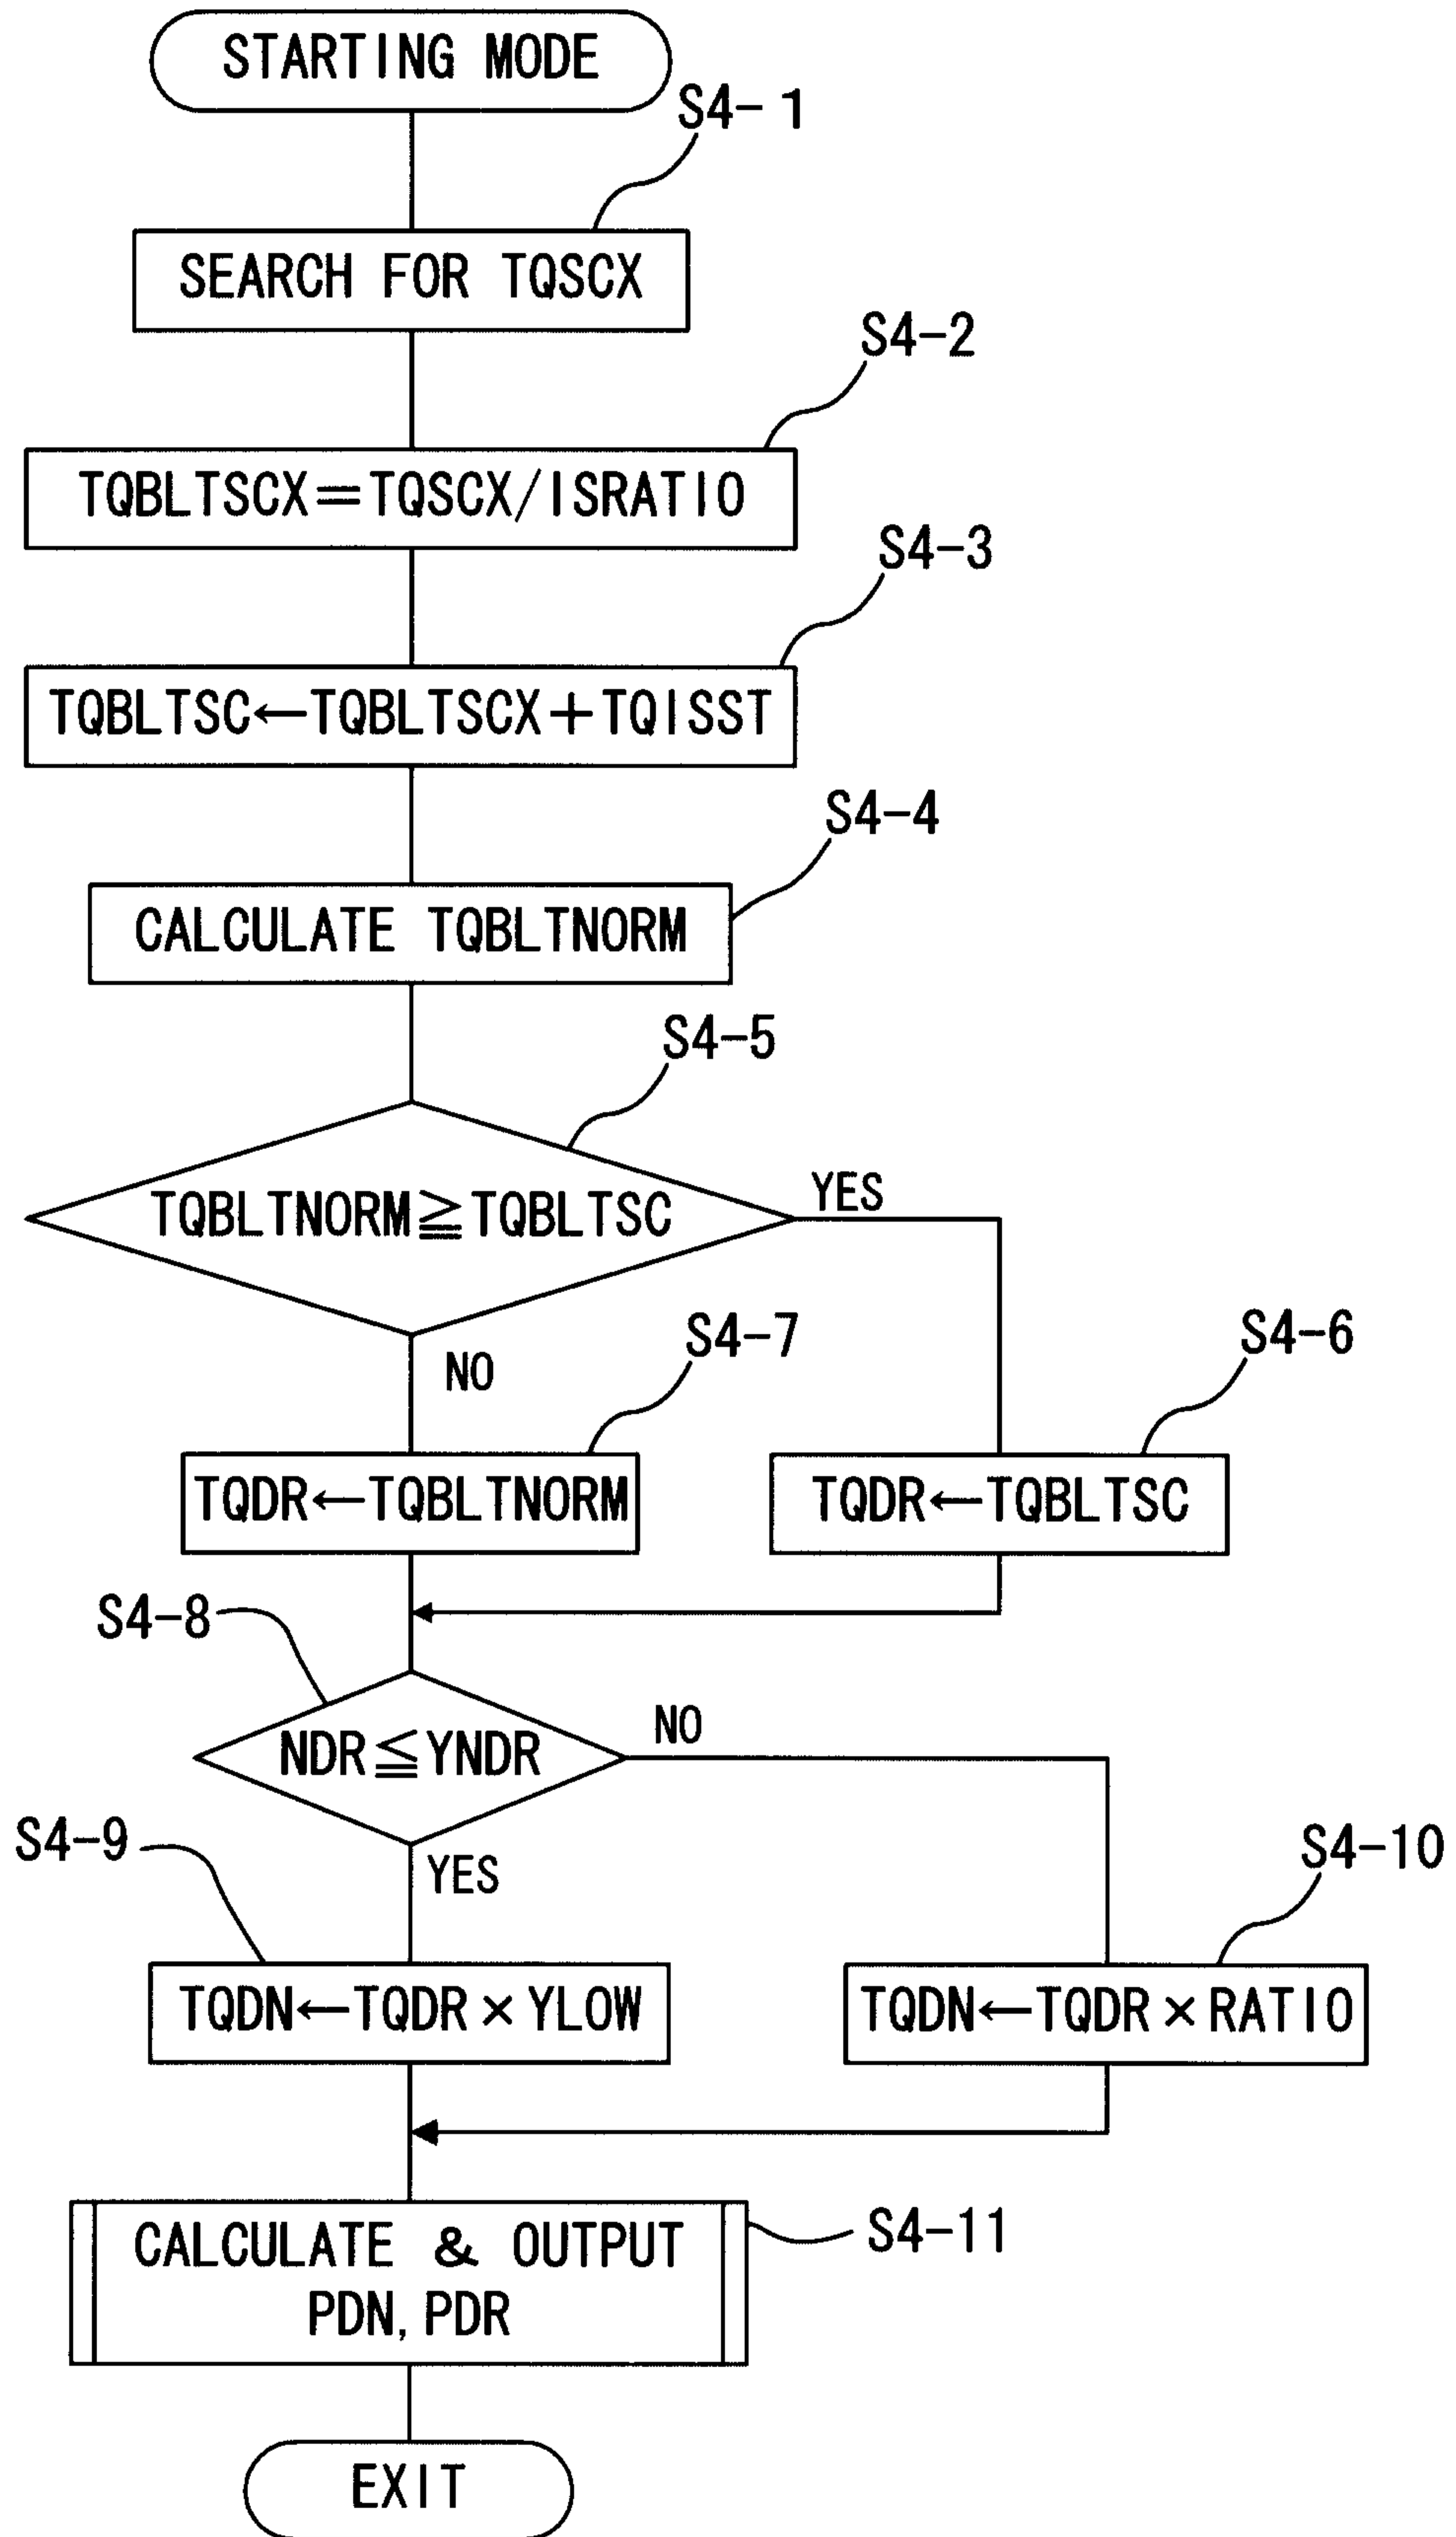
STARTING MODE

S4-1

SEARCH FOR TQSCX

S4-2

TQBLTSCX=TQSCX/ISRATIO

S4-3

TQBLTSC←TQBLTSCX+TQISST

S4-4

CALCULATE TQBLTNORM

S4-5

TQBLTNORM≧TQBLTSC

YES

NO

S4-7

S4-6

TQDR←TQBLTNORM

TQDR←TQBLTSC

S4-8

NDR≦YNDR

NO

YES

S4-9

S4-10

TQDN←TQDR×YLOW

TQDN←TQDR×RATIO

CALCULATE & OUTPUT PDN, PDR

S4-11

EXIT